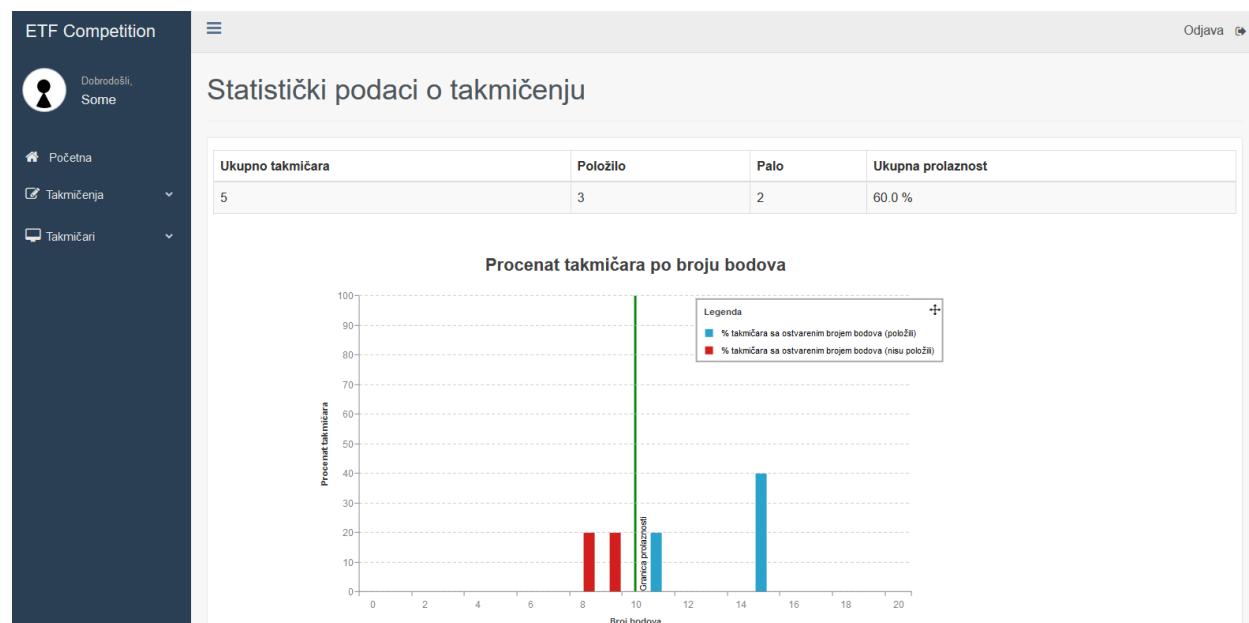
ETF Competition

Dobrodošli,
Some

Početna

Takmičenja

Takmičari

Odjava

Statistički podaci o takmičenju

| Ukupno takmičara | Položilo | Palo | Ukupna prolaznost |
|---|---|---|---|
| 5 | 3 | 2 | 60.0 % |

Procenat takmičara po broju bodova

Legenda
% takmičara sa ostvarenim brojem bodova (položili)
% takmičara sa ostvarenim brojem bodova (nisu položili)

Procenat takmičara

100
90
80
70
60
50
40
30
20
10
0

Granica prolaznosti

0 2 4 6 8 10 12 14 16 18 20

Broj bodova